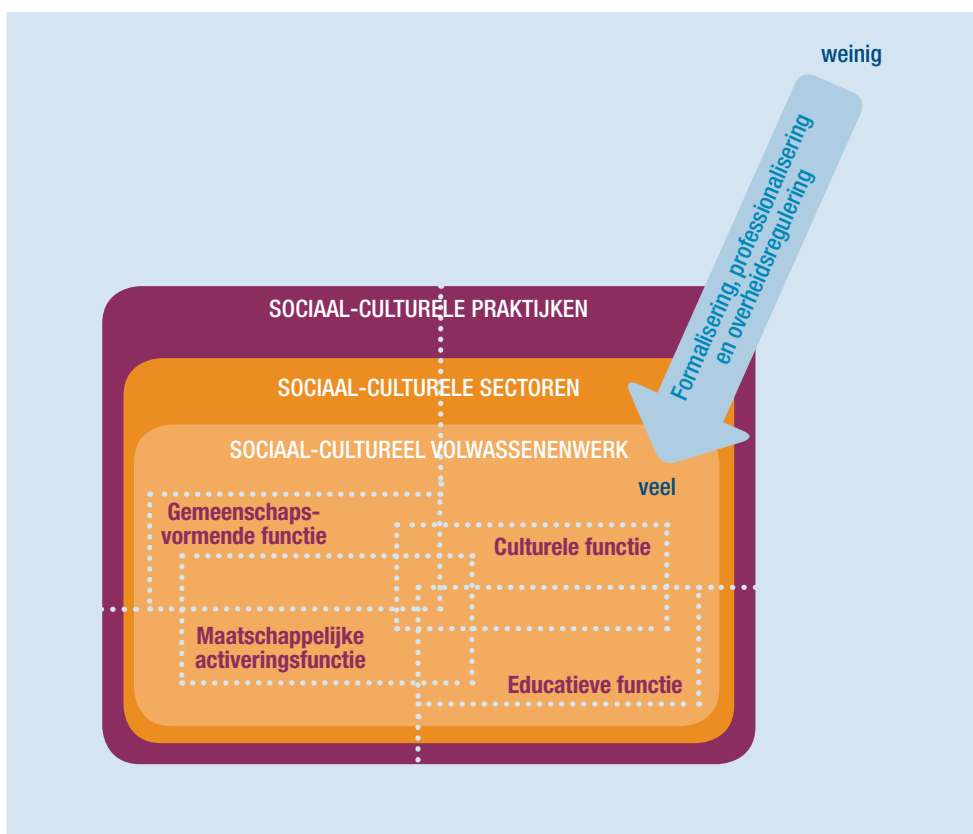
weinig

Formalisering, professionalisering en overheidsregulering

veel

SOCIAAL-CULTURELE PRAKTIJKEN

SOCIAAL-CULTURELE SECTOREN

SOCIAAL-CULTUREEL VOLWASSENENWERK

Gemeenschapsvormende functie

Culturele functie

Maatschappelijke activeringsfunctie

Educatieve functie